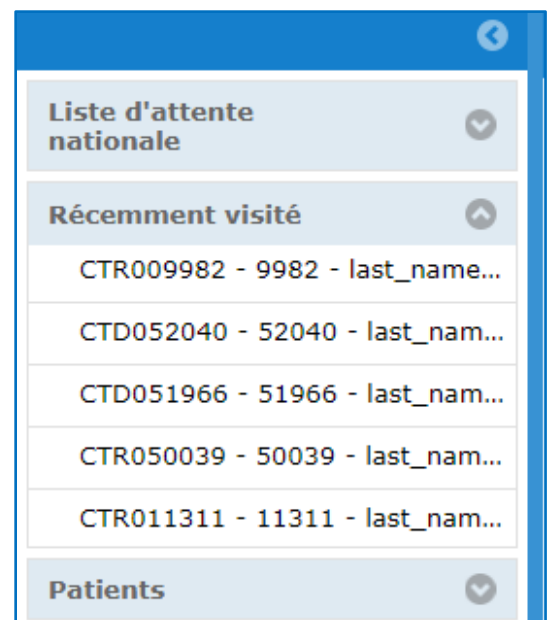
Liste d'attente nationale

Récemment visité

CTR009982 - 9982 - last_name...

CTD052040 - 52040 - last_nam...

CTD051966 - 51966 - last_nam...

CTR050039 - 50039 - last_nam...

CTR011311 - 11311 - last_nam...

Patients